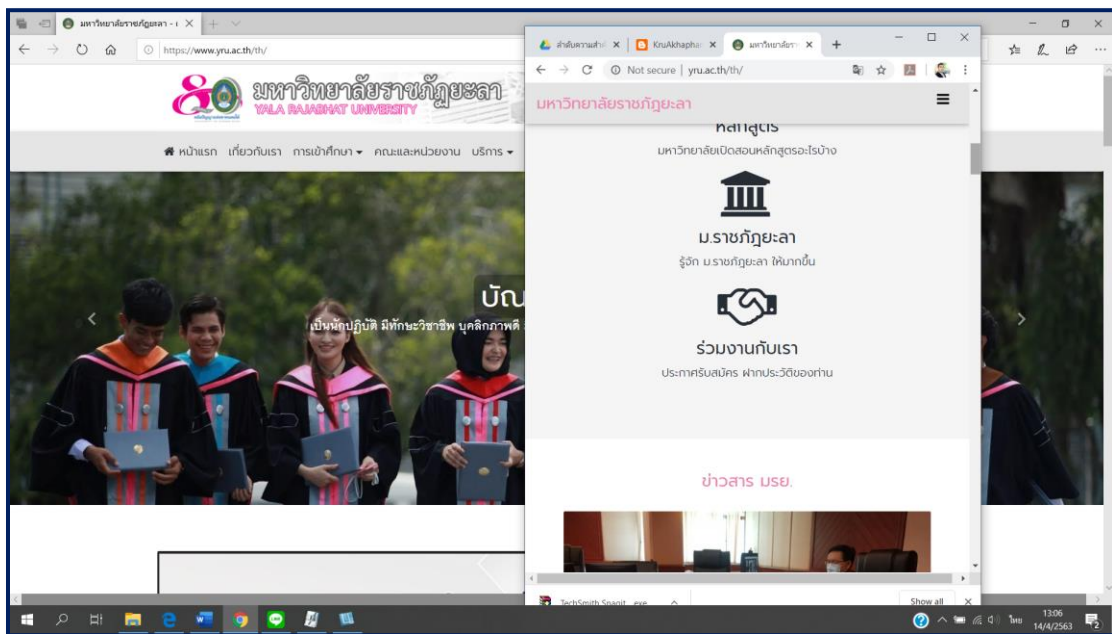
มหาวิทยาลัยราชภัฏยะลา - I ×

https://www.yru.ac.th/th/

80 มหาวิทยาลัยราชภัฏยะลา YALA RAJABHAT UNIVERSITY

หน้าแรก เกี่ยวกับเรา การเข้าศึกษา ▾ คณะและหน่วยงาน บริการ ▾

บัณ

เป็นนักปฏิบัติ มีทักษะวิชาชีพ บุคลิกภาพดี

ลำดับความสำคั × KruAkhaphat × มหาวิทยาลัยราช × +

Not secure | yru.ac.th/th/

มหาวิทยาลัยราชภัฏยะลา

หลักสูตร

มหาวิทยาลัยเปิดสอนหลักสูตรอะไรบ้าง

ม.ราชภัฏยะลา

รู้จัก ม.ราชภัฏยะลา ให้มากขึ้น

ร่วมงานกับเรา

ประกาศรับสมัคร ฝากประวัติของท่าน

ข่าวสาร มรย.

TechSmith Snagit...exe

Show all

ไทย 13:06 14/4/2563